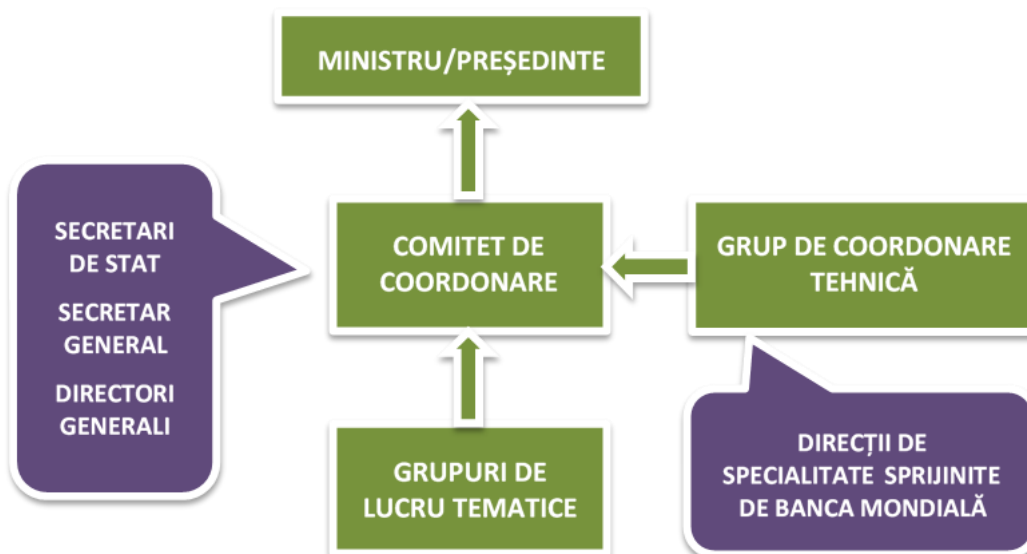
MINISTRU/PREȘEDINTE

SECRETARI DE STAT

SECRETAR GENERAL

DIRECTORI GENERALI

COMITET DE COORDONARE

GRUP DE COORDONARE TEHNICĂ

GRUPURI DE LUCRU TEMATICE

DIRECȚII DE SPECIALITATE SPRIJINITE DE BANCA MONDIALĂ